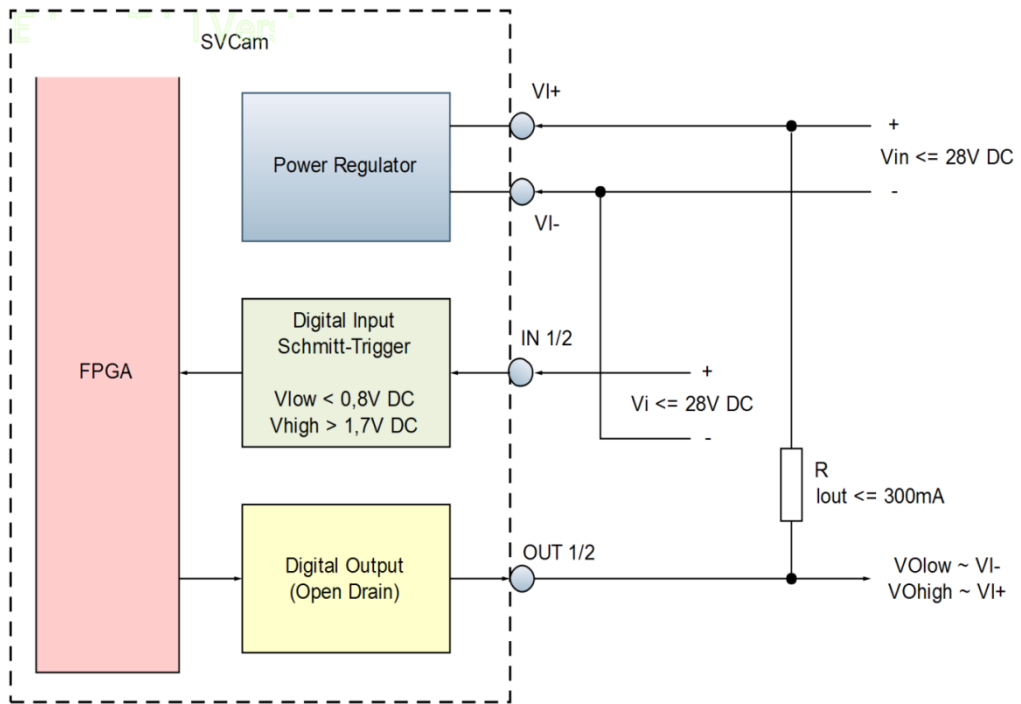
SVCam

FPGA

Power Regulator

VI+

VI-

+

Vin <= 28V DC

-

Digital Input Schmitt-Trigger

Vlow < 0,8V DC
Vhigh > 1,7V DC

IN 1/2

+

Vi <= 28V DC

-

R
Iout <= 300mA

Digital Output (Open Drain)

OUT 1/2

VOlow ~ VI-
VOhigh ~ VI+